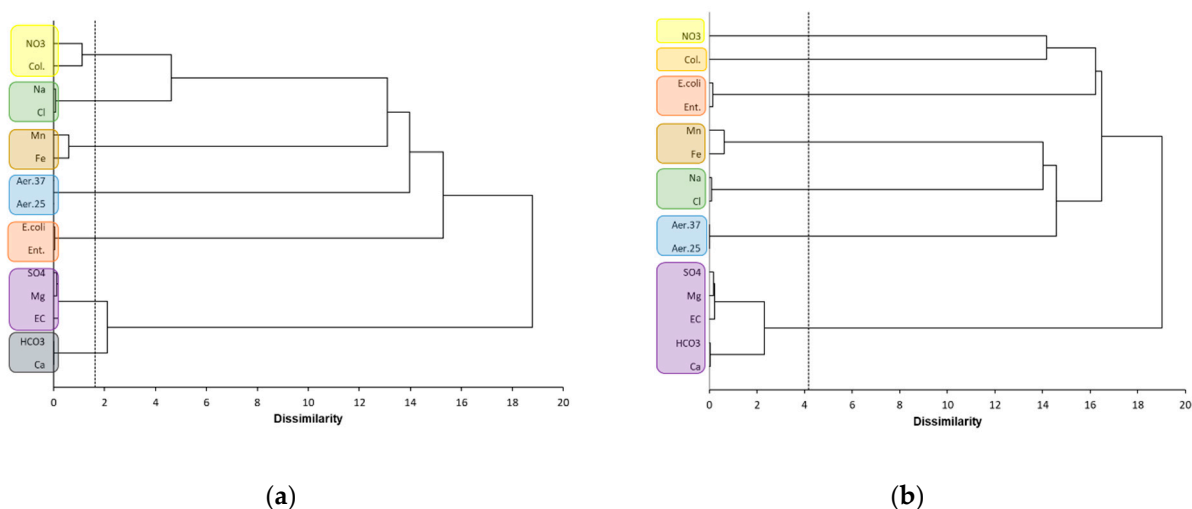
NO3
Col.
Na
Cl
Mn
Fe
Aer.37
Aer.25
E.coli
Ent.
SO4
Mg
EC
HCO3
Ca

0 2 4 6 8 10 12 14 16 18 20
Dissimilarity

(a)

NO3
Col.
E.coli
Ent.
Mn
Fe
Na
Cl
Aer.37
Aer.25
SO4
Mg
EC
HCO3
Ca

0 2 4 6 8 10 12 14 16 18 20
Dissimilarity

(b)